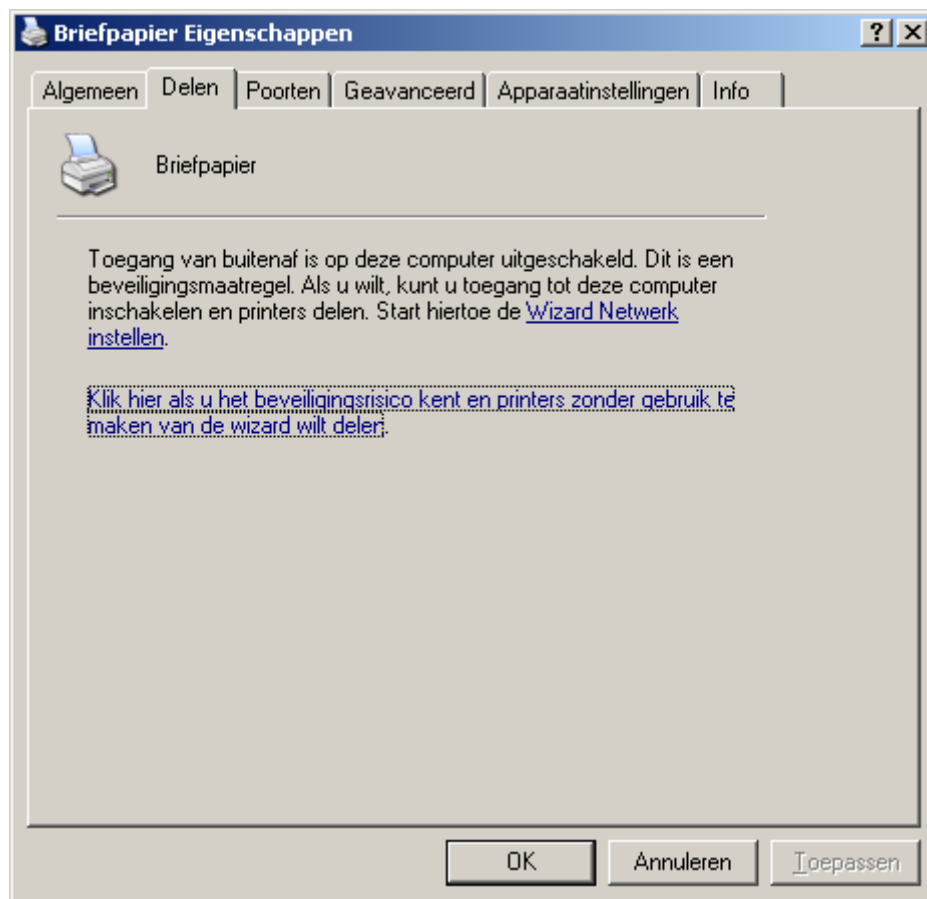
Briefpapier Eigenschappen

?
X

Algemeen
Delen
Poorten
Geavanceerd
Apparaatinstellingen
Info

Briefpapier

Toegang van buitenaf is op deze computer uitgeschakeld. Dit is een beveiligingsmaatregel. Als u wilt, kunt u toegang tot deze computer inschakelen en printers delen. Start hiertoe de Wizard Netwerk instellen.

Klik hier als u het beveiligingsrisico kent en printers zonder gebruik te maken van de wizard wilt delen.

OK
Annuleren
Toepassen